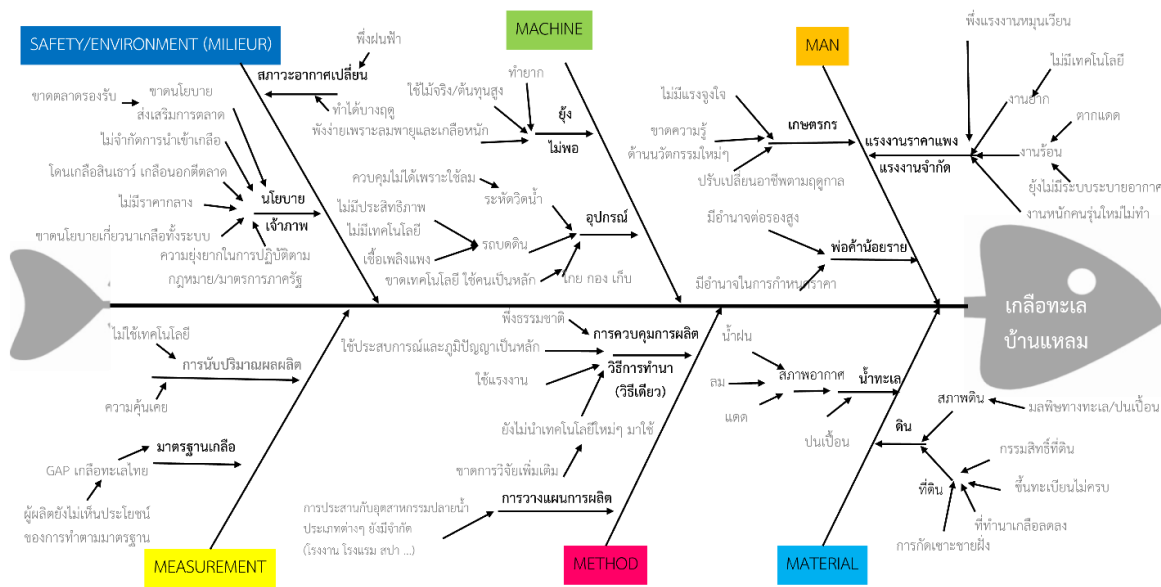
SAFETY/ENVIRONMENT (MILIEUR)

MACHINE

MAN

พึ่งฝนฟ้า

สภาวะอากาศเปลี่ยน

ทำได้บางฤดู

พังง่ายเพราะลมพายุและเกลือหนัก

ขาดตลาดรองรับ

ขาดนโยบายส่งเสริมการตลาด

ไม่จำกัดการนำเข้าเกลือ

โดนเกลือสินเธาว์ เกลือนอกตีตลาด

ไม่มีราคากลาง

ขาดนโยบายเกี่ยวนาเกลือทั้งระบบ

นโยบาย

เจ้าภาพ

ความยุ่งยากในการปฏิบัติตามกฎหมาย/มาตรการภาครัฐ

ทำยาก

ใช้ไม้จริง/ต้นทุนสูง

ยุ้ง

ไม่พอ

ควบคุมไม่ได้เพราะใช้ลม

ระหัดวิดน้ำ

ไม่มีประสิทธิภาพ

ไม่มีเทคโนโลยี

เชื้อเพลิงแพง

รถบดดิน

อุปกรณ์

ขาดเทคโนโลยี ใช้คนเป็นหลัก

โกย กอง เก็บ

ไม่มีแรงจูงใจ

ขาดความรู้ด้านนวัตกรรมใหม่ๆ

ปรับเปลี่ยนอาชีพตามฤดูกาล

เกษตรกร

พึ่งแรงงานหมุนเวียน

ไม่มีเทคโนโลยี

งานยาก

ตากแดด

งานร้อน

ยุ้งไม่มีระบบระบายอากาศ

งานหนักคนรุ่นใหม่ไม่ทำ

แรงงานราคาแพง

แรงงานจำกัด

มีอำนาจต่อรองสูง

พ่อค้าน้อยราย

มีอำนาจในการกำหนดราคา

เกลือทะเล บ้านแหลม

ไม่ใช้เทคโนโลยี

การนับปริมาณผลผลิต

ความคุ้นเคย

มาตรฐานเกลือ

GAP เกลือทะเลไทย

ผู้ผลิตยังไม่เห็นประโยชน์ของการทำตามมาตรฐาน

ใช้ประสบการณ์และภูมิปัญญาเป็นหลัก

พึ่งธรรมชาติ

การควบคุมการผลิต

ใช้แรงงาน

วิธีการทำนา (วิธีเดียว)

ยังไม่นำเทคโนโลยีใหม่ๆ มาใช้

ขาดการวิจัยเพิ่มเติม

การประสานกับอุตสาหกรรมปลายน้ำประเภทต่างๆ ยังมีจำกัด (โรงงาน โรงแรม สปา ...)

การวางแผนการผลิต

น้ำฝน

ลม

แดด

สภาพอากาศ

น้ำทะเล

ปนเปื้อน

สภาพดิน

มลพิษทางทะเล/ปนเปื้อน

ดิน

กรรมสิทธิ์ที่ดิน

ที่ดิน

ขึ้นทะเบียนไม่ครบ

ที่ทำนาเกลือลดลง

การกัดเซาะชายฝั่ง

MEASUREMENT

METHOD

MATERIAL